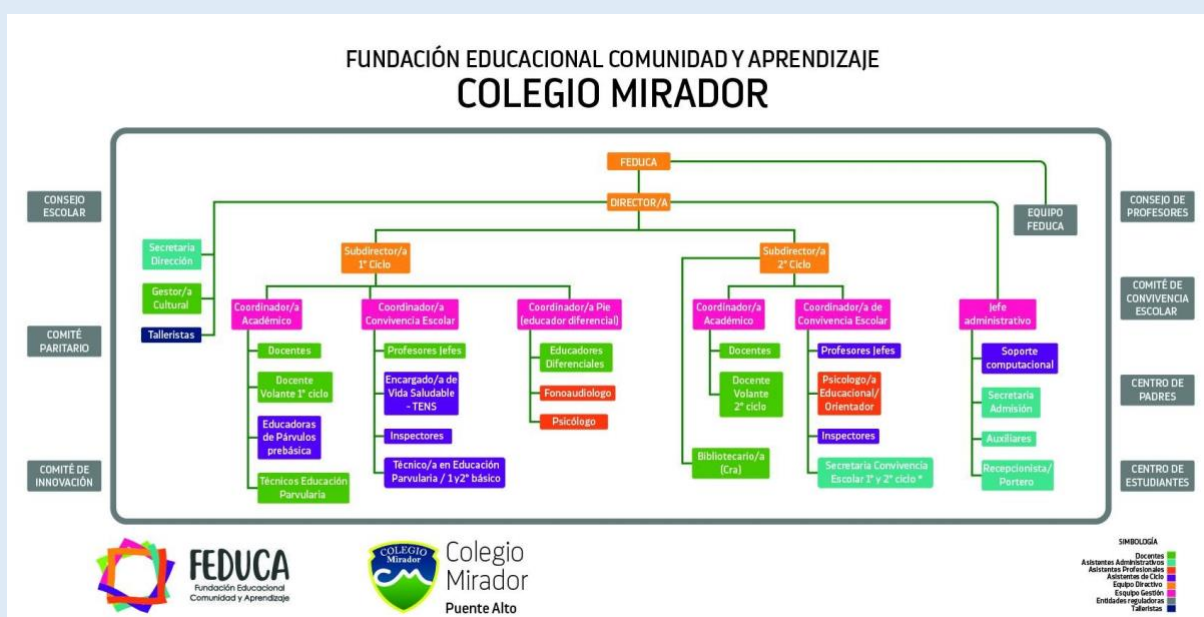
FUNDACIÓN EDUCACIONAL COMUNIDAD Y APRENDIZAJE
COLEGIO MIRADOR

CONSEJO ESCOLAR

COMITÉ PARITARIO

COMITÉ DE INNOVACIÓN

FEDUCA

DIRECTOR/A

EQUIPO FEDUCA

Secretaria Dirección

Gestor/a Cultural

Talleristas

Subdirector/a 1° Ciclo

Coordinador/a Académico

Docentes

Docente Volante 1° ciclo

Educadoras de Párvulos prebásica

Técnicos Educación Parvularia

Coordinador/a Convivencia Escolar

Profesores Jefes

Encargado/a de Vida Saludable - TENS

Inspectores

Técnico/a en Educación Parvularia / 1 y 2° básico

Coordinador/a Pie (educador diferencial)

Educadores Diferenciales

Fonoaudiologo

Psicólogo

Subdirector/a 2° Ciclo

Coordinador/a Académico

Docentes

Docente Volante 2° ciclo

Bibliotecario/a (Cra)

Coordinador/a de Convivencia Escolar

Profesores Jefes

Psicologo/a Educacional/ Orientador

Inspectores

Secretaria Convivencia Escolar 1° y 2° ciclo *

Jefe administrativo

Soporte computacional

Secretaria Admisión

Auxiliares

Recepcionista/ Portero

CONSEJO DE PROFESORES

COMITÉ DE CONVIVENCIA ESCOLAR

CENTRO DE PADRES

CENTRO DE ESTUDIANTES

FEDUCA
Fundación Educacional Comunidad y Aprendizaje

COLEGIO Mirador
Colegio Mirador
Puente Alto

SIMBOLOGÍA
Docentes
Asistentes Administrativos
Asistentes Profesionales
Asistentes de Ciclo
Equipo Directivo
Esquipo Gestión
Entidades reguladoras
Talleristas